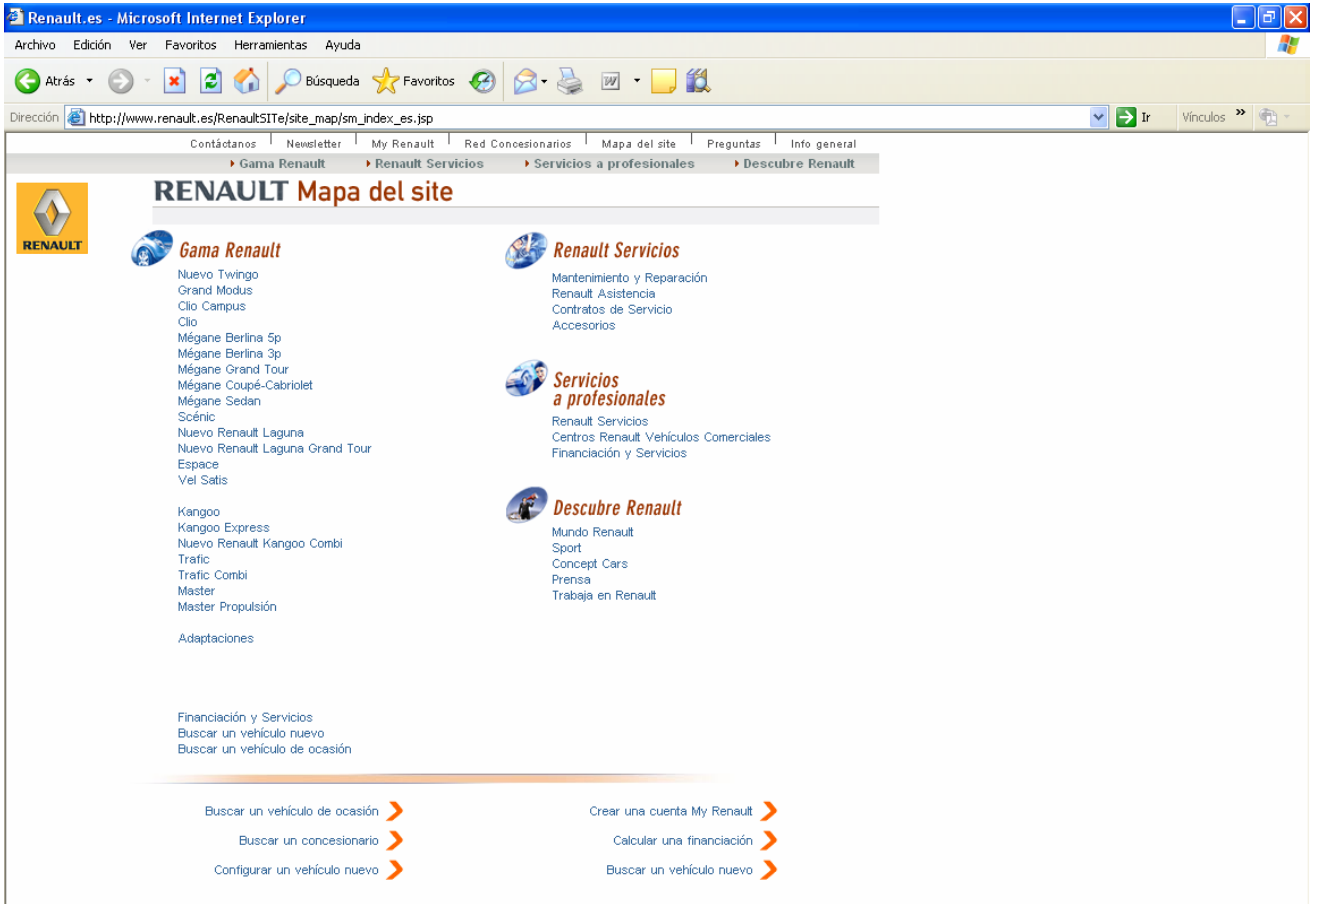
Renault.es - Microsoft Internet Explorer

Archivo Edición Ver Favoritos Herramientas Ayuda

Atrás Búsqueda Favoritos

Dirección http://www.renault.es/RenaultSITe/site_map/sm_index_es.jsp Ir Vínculos »

Contáctanos | Newsletter | My Renault | Red Concesionarios | Mapa del site | Preguntas | Info general

Gama Renault Renault Servicios Servicios a profesionales Descubre Renault

RENAULT

RENAULT Mapa del site

Gama Renault

Nuevo Twingo
Grand Modus
Clio Campus
Clio
Mégane Berlina 5p
Mégane Berlina 3p
Mégane Grand Tour
Mégane Coupé-Cabriolet
Mégane Sedan
Scénic
Nuevo Renault Laguna
Nuevo Renault Laguna Grand Tour
Espace
Vel Satis

Kangoo
Kangoo Express
Nuevo Renault Kangoo Combi
Trafic
Trafic Combi
Master
Master Propulsión

Adaptaciones

Financiación y Servicios
Buscar un vehículo nuevo
Buscar un vehículo de ocasión

Renault Servicios

Mantenimiento y Reparación
Renault Asistencia
Contratos de Servicio
Accesorios

Servicios a profesionales

Renault Servicios
Centros Renault Vehículos Comerciales
Financiación y Servicios

Descubre Renault

Mundo Renault
Sport
Concept Cars
Prensa
Trabaja en Renault

Buscar un vehículo de ocasión
Buscar un concesionario
Configurar un vehículo nuevo

Crear una cuenta My Renault
Calcular una financiación
Buscar un vehículo nuevo